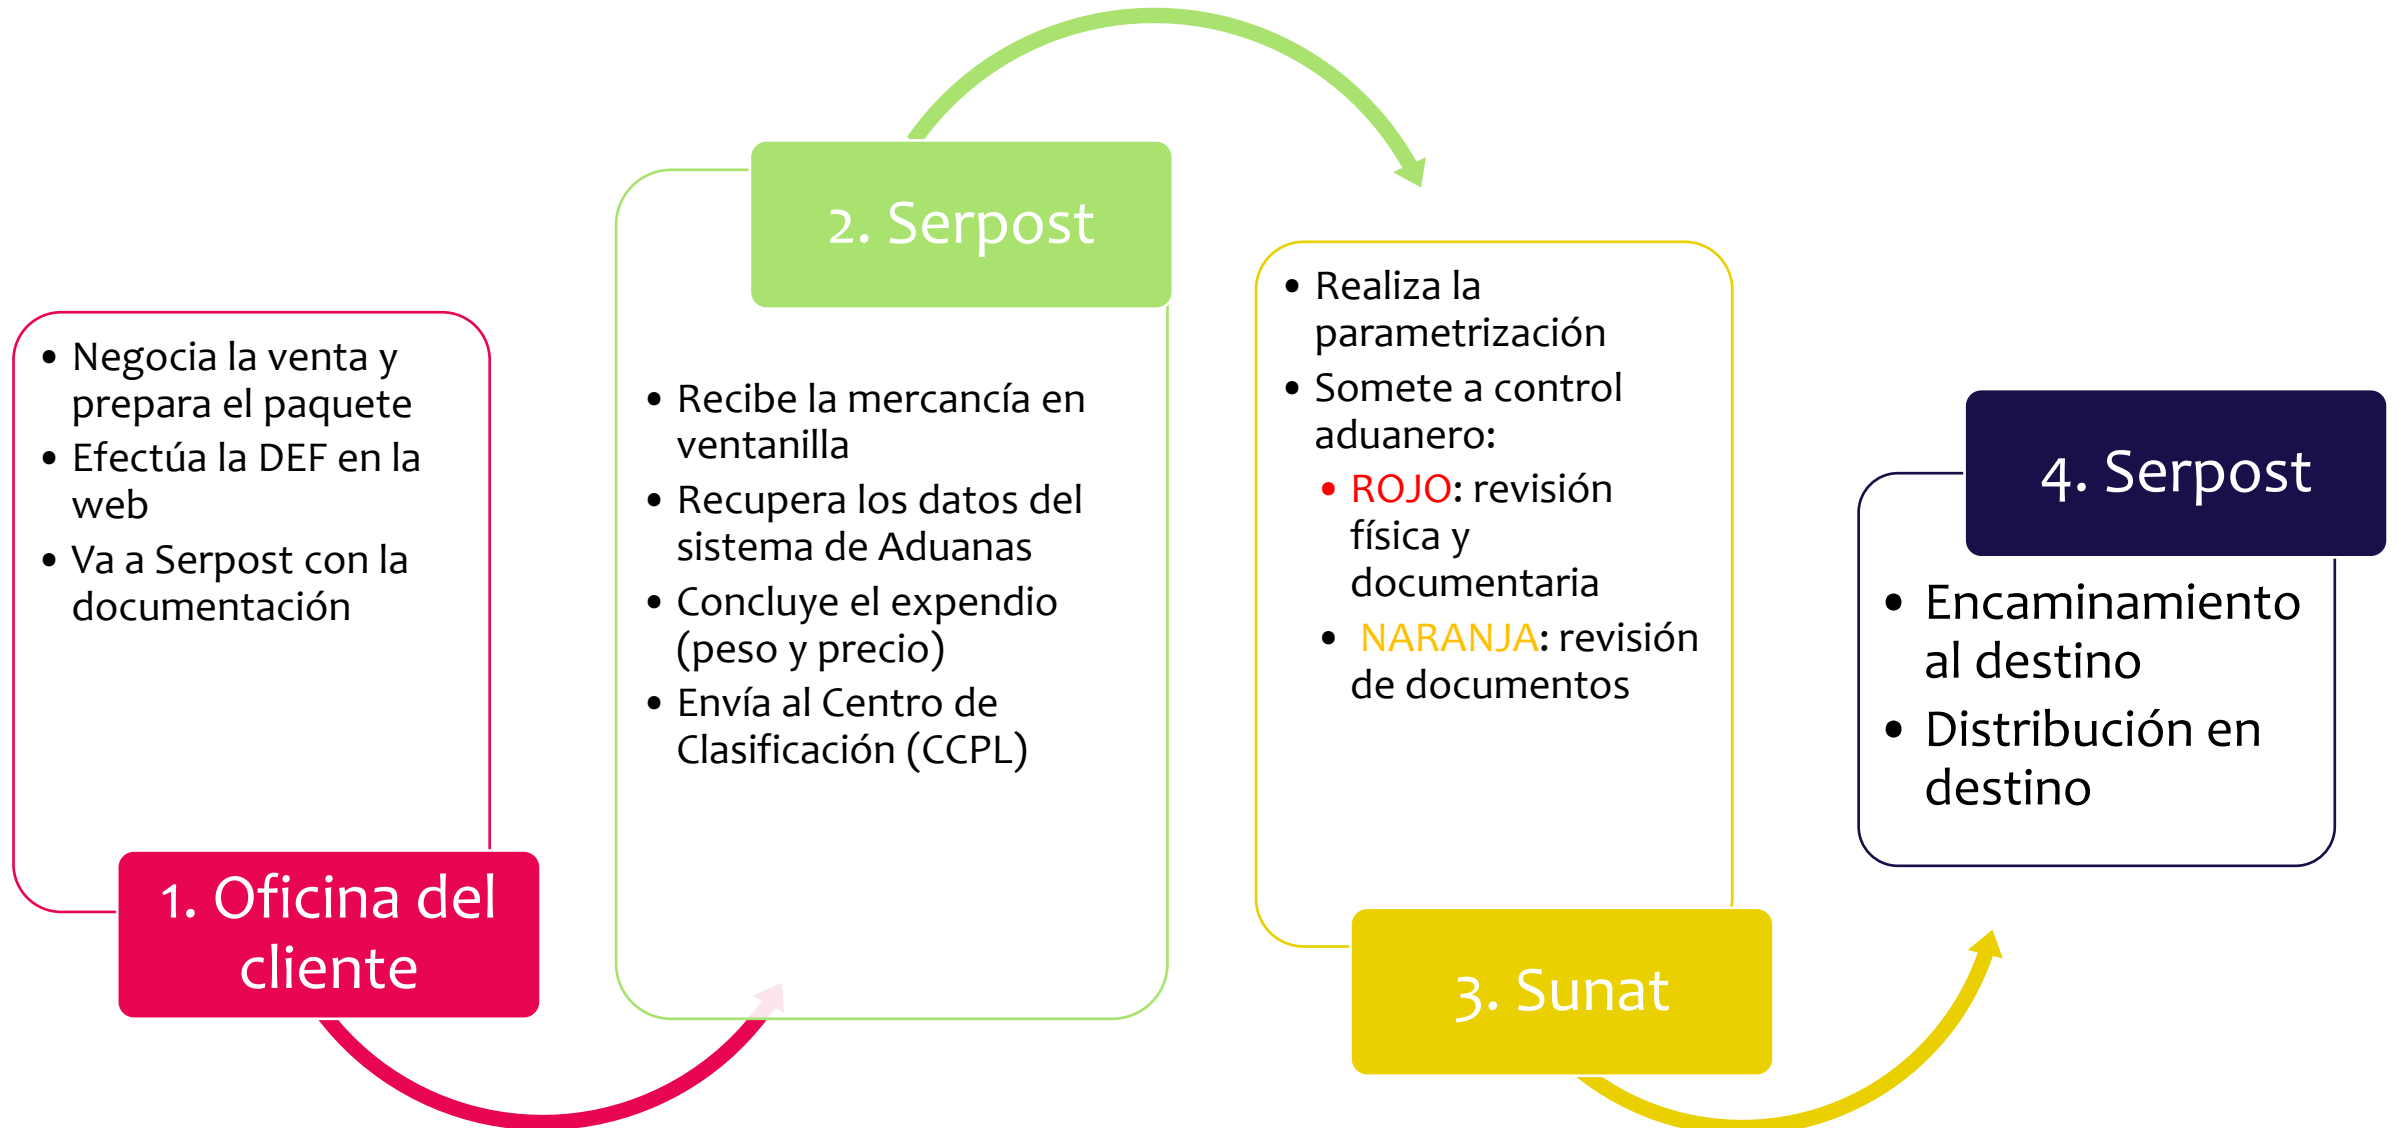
- Negocia la venta y prepara el paquete
- Efectúa la DEF en la web
- Va a Serpost con la documentación

1. Oficina del cliente

2. Serpost

- Recibe la mercancía en ventanilla
- Recupera los datos del sistema de Aduanas
- Concluye el expendio (peso y precio)
- Envía al Centro de Clasificación (CCPL)

- Realiza la parametrización
- Somete a control aduanero:
  - ROJO: revisión física y documentaria
  - NARANJA: revisión de documentos

3. Sunat

4. Serpost

- Encaminamiento al destino
- Distribución en destino